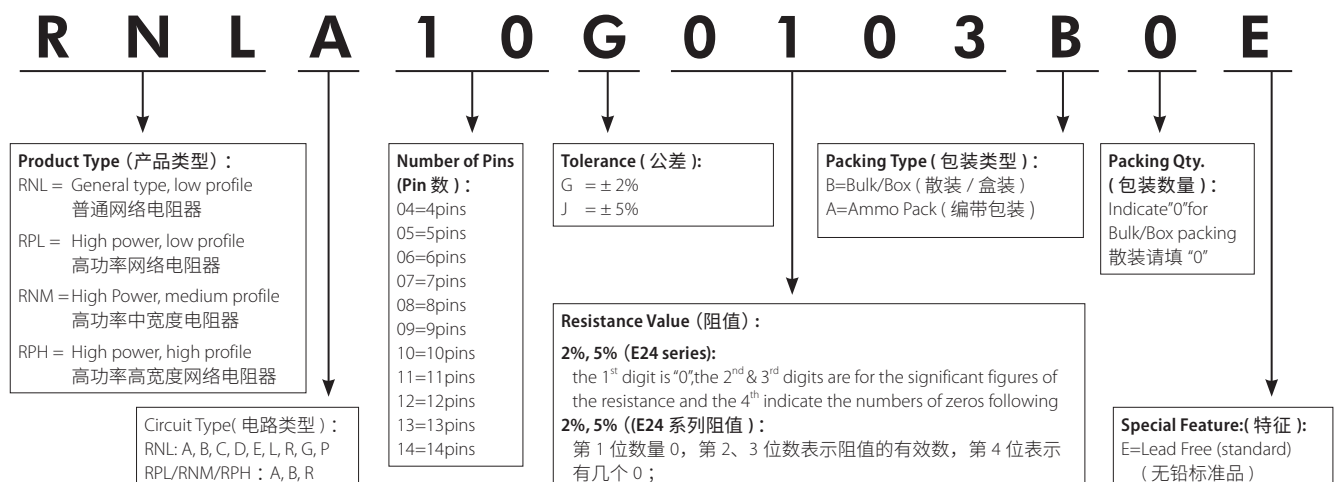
R N L A 1 0 G 0 1 0 3 B 0 E

Product Type（产品类型）:
RNL = General type, low profile
普通网络电阻器
RPL = High power, low profile
高功率网络电阻器
RNM = High Power, medium profile
高功率中宽度电阻器
RPH = High power, high profile
高功率高宽度网络电阻器

Circuit Type( 电路类型 ) :
RNL: A, B, C, D, E, L, R, G, P
RPL/RNM/RPH : A, B, R

Number of Pins (Pin 数 ) :
04=4pins
05=5pins
06=6pins
07=7pins
08=8pins
09=9pins
10=10pins
11=11pins
12=12pins
13=13pins
14=14pins

Tolerance ( 公差 ):
G = ± 2%
J = ± 5%

Resistance Value（阻值）:
2%, 5%（E24 series):
the $1^{st}$ digit is "0", the $2^{nd}$ & $3^{rd}$ digits are for the significant figures of the resistance and the $4^{th}$ indicate the numbers of zeros following
2%, 5% ((E24 系列阻值 ) :
第 1 位数量 0，第 2、3 位数表示阻值的有效数，第 4 位表示有几个 0；

Packing Type ( 包装类型 ) :
B=Bulk/Box ( 散装 / 盒装 )
A=Ammo Pack ( 编带包装 )

Packing Qty. ( 包装数量 ) :
Indicate"0"for Bulk/Box packing
散装请填 "0"

Special Feature:( 特征 ):
E=Lead Free (standard)
( 无铅标准品 )